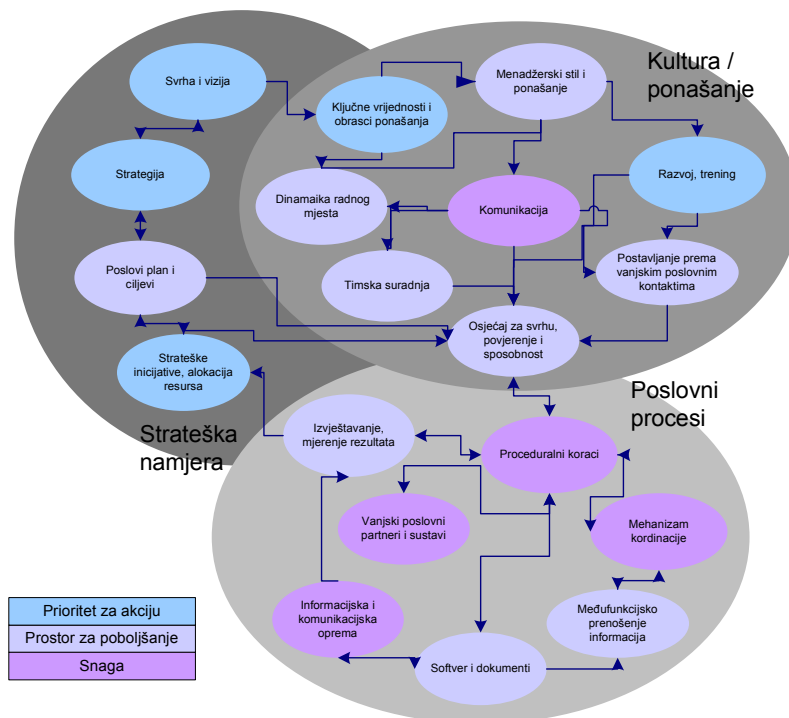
Kultura / ponašanje

Svrha i vizija

Ključne vrijednosti i obrasci ponašanja

Menadžerski stil i ponašanje

Strategija

Dinamaika radnog mjesta

Komunikacija

Razvoj, trening

Poslovi plan i ciljevi

Timska suradnja

Postavljanje prema vanjskim poslovnim kontaktima

Osjećaj za svrhu, povjerenje i sposobnost

Strateške inicijative, alokacija resursa

Poslovni procesi

Strateška namjera

Izvještavanje, mjerenje rezultata

Proceduralni koraci

Vanjski poslovni partneri i sustavi

Mehanizam kordinacije

Informacijska i komunikacijska oprema

Međufunkcijsko prenošenje informacija

Softver i dokumenti

Prioritet za akciju

Prostor za poboljšanje

Snaga